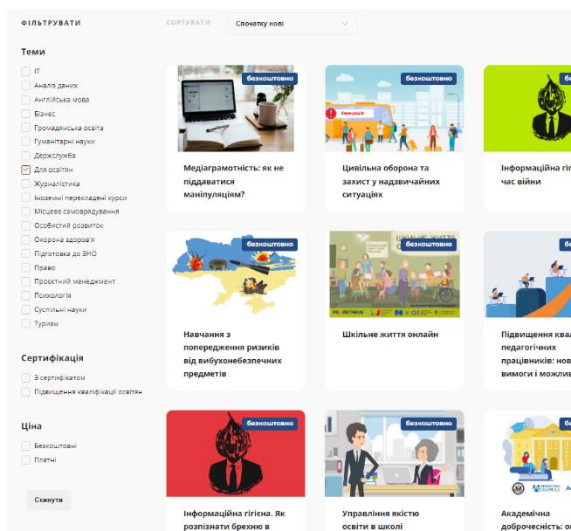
ФІЛЬТРУВАТИ

СОРТУВАТИ Спочатку нові

Теми

IT
Аналіз даних
Англійська мова
Бізнес
Громадянська освіта
Гуманітарні науки
Держслужба
Для освітян
Журналістика
Іноземні перекладені курси
Місцеве самоврядування
Особистий розвиток
Охорона здоров'я
Підготовка до ЗНО
Право
Проєктний менеджмент
Психологія
Суспільні науки
Туризм

Сертифікація

З сертифікатом
Підвищення кваліфікації освітян

Ціна

Безкоштовні
Платні

Скинути

безкоштовно
Медіаграмотність: як не піддаватися маніпуляціям?

безкоштовно
Цивільна оборона та захист у надзвичайних ситуаціях

Інформаційна гігі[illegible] час війни

безкоштовно
Навчання з попередження ризиків від вибухонебезпечних предметів

Шкільне життя онлайн

бе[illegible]
Підвищення квал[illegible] педагогічних працівників: нов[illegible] вимоги і можлив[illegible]

безкоштовно
Інформаційна гігієна. Як розпізнати брехню в

безкоштовно
Управління якістю освіти в школі

Академічна доброчесність: о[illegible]